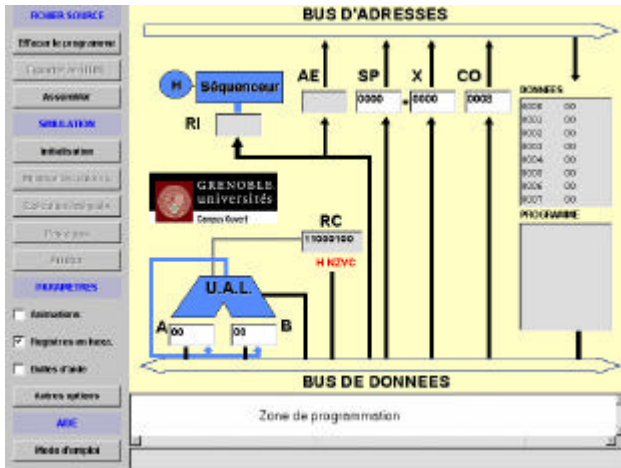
FICHIER SOURCE
Effacer le programme
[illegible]
Assembler
SIMULATION
Initialisation
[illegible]
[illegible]
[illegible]
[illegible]
PARAMETRES
Animations
Registres en hexa.
Bulles d'aide
Autres options
AIDE
Mode d'emploi

BUS D'ADRESSES
H
Séquenceur
RI
AE
SP
X
CO
0000
0000
0000
DONNEES
8000 00
8001 00
8002 00
8003 00
8004 00
8005 00
8006 00
8007 00
GRENOBLE universités
Campus Ouvert
RC
11000100
H NZVC
U.A.L.
A 00
00 B
PROGRAMME
BUS DE DONNEES
Zone de programmation